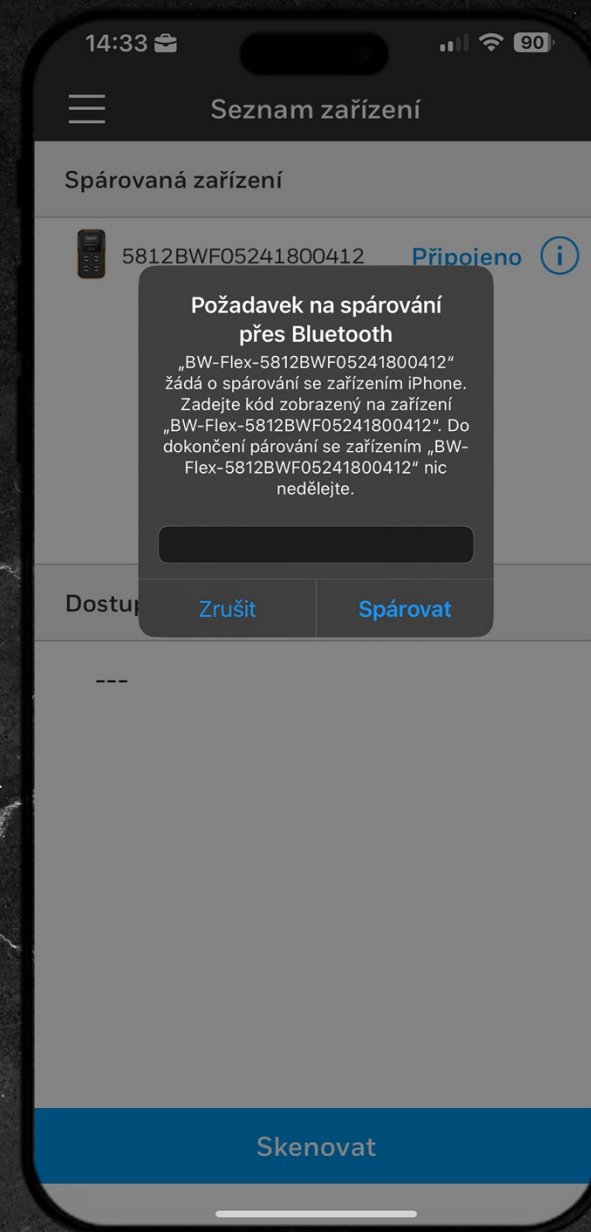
14:33

90

Seznam zařízení

Spárovaná zařízení

5812BWF05241800412 Připojeno

Požadavek na spárování přes Bluetooth

„BW-Flex-5812BWF05241800412“ žádá o spárování se zařízením iPhone. Zadejte kód zobrazený na zařízení „BW-Flex-5812BWF05241800412“. Do dokončení párování se zařízením „BW-Flex-5812BWF05241800412“ nic nedělejte.

Zrušit Spárovat

Dostup

---

Skenovat